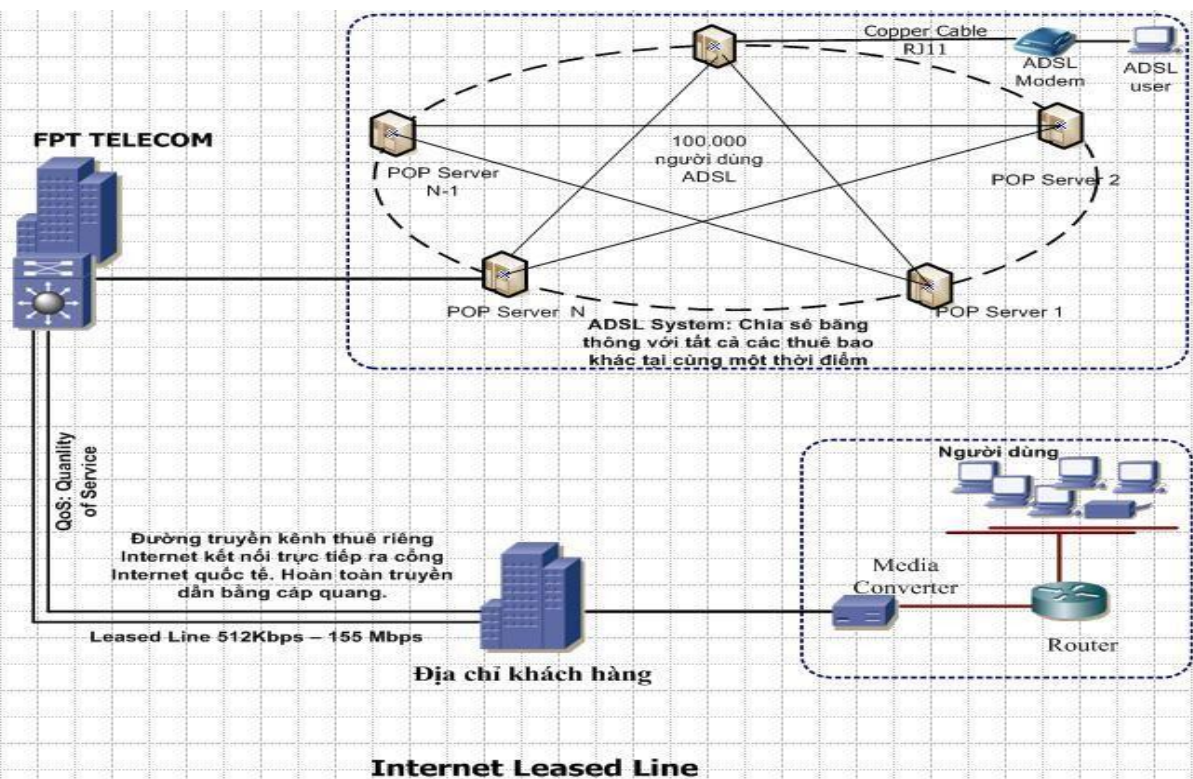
Copper Cable
RJ11

ADSL Modem

ADSL user

FPT TELECOM

100,000 người dùng ADSL

POP Server N-1

POP Server 2

POP Server N

POP Server 1

ADSL System: Chia sẻ băng thông với tất cả các thuê bao khác tại cùng một thời điểm

QoS: Quality of Service

Người dùng

Đường truyền kênh thuê riêng Internet kết nối trực tiếp ra cổng Internet quốc tế. Hoàn toàn truyền dẫn bằng cáp quang.

Media Converter

Router

Leased Line 512Kbps – 155 Mbps

Địa chỉ khách hàng

Internet Leased Line